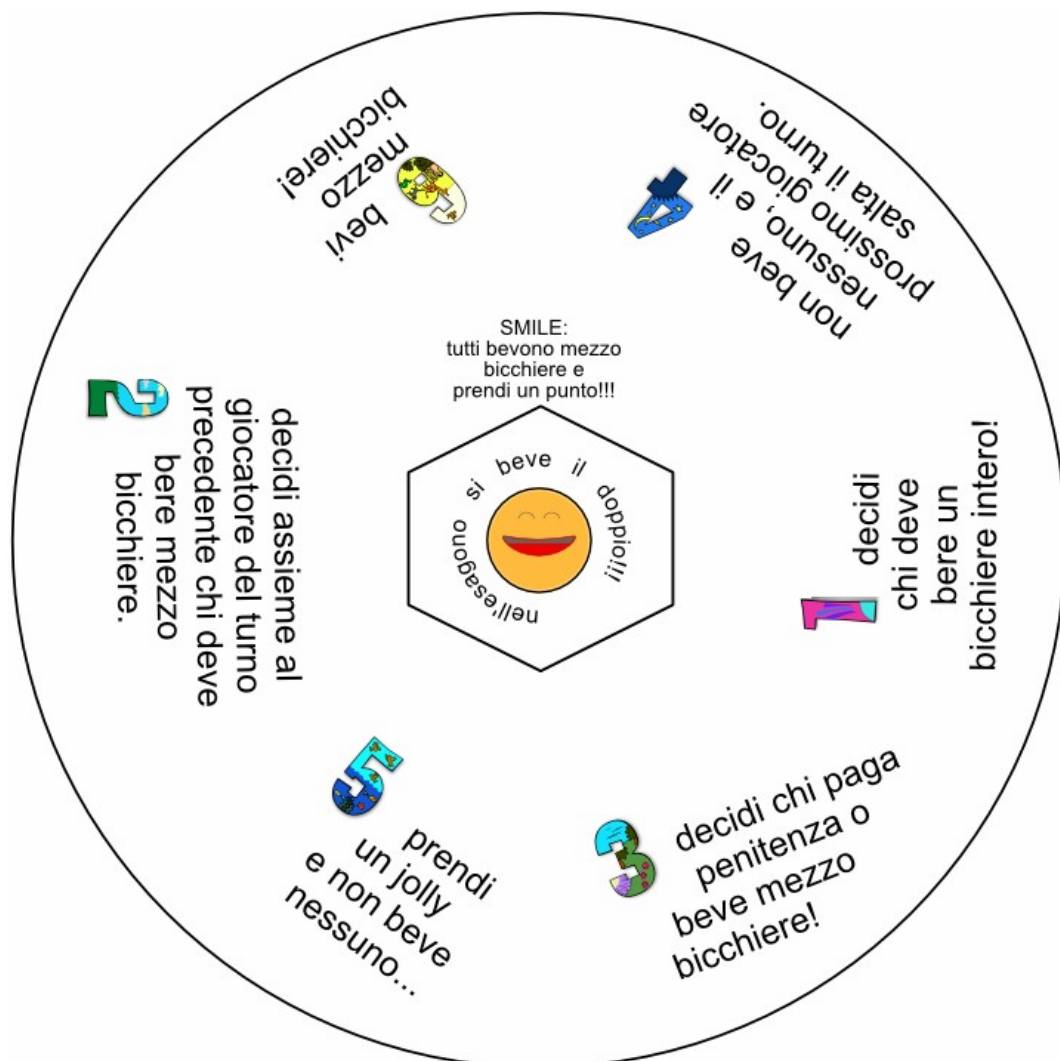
SMILE:
tutti bevono mezzo bicchiere e prendi un punto!!!

si beve il doppio!!! nell'esagono

1
decidi chi deve bere un bicchiere intero!

2
decidi assieme al giocatore del turno precedente chi deve bere mezzo bicchiere.

3
decidi chi paga penitenza o beve mezzo bicchiere!

4
non beve nessuno, e il prossimo giocatore salta il turno.

5
prendi un jolly e non beve nessuno...

6
bevi mezzo bicchiere!